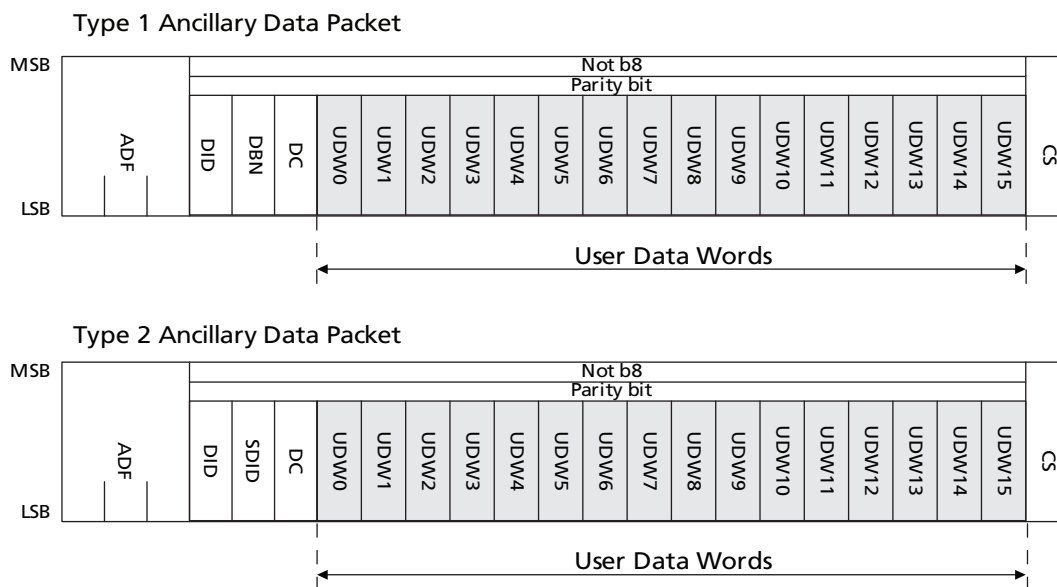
Type 1 Ancillary Data Packet

MSB

Not b8

Parity bit

ADF

DID

DBN

DC

UDW0

UDW1

UDW2

UDW3

UDW4

UDW5

UDW6

UDW7

UDW8

UDW9

UDW10

UDW11

UDW12

UDW13

UDW14

UDW15

CS

LSB

User Data Words

Type 2 Ancillary Data Packet

MSB

Not b8

Parity bit

ADF

DID

SDID

DC

UDW0

UDW1

UDW2

UDW3

UDW4

UDW5

UDW6

UDW7

UDW8

UDW9

UDW10

UDW11

UDW12

UDW13

UDW14

UDW15

CS

LSB

User Data Words